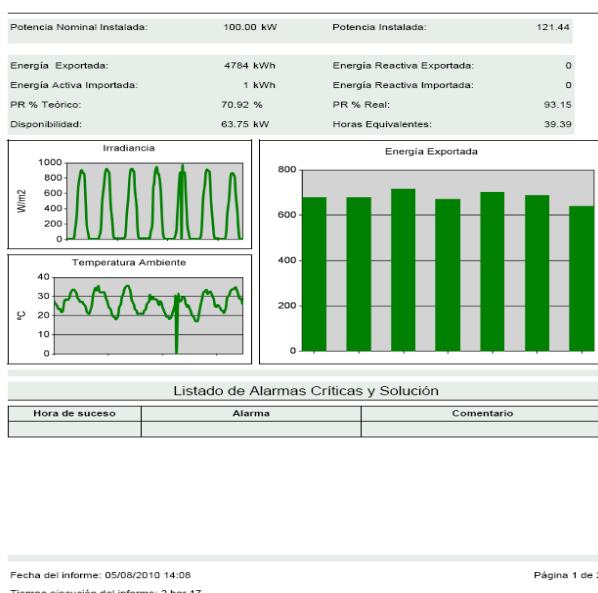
Potencia Nominal Instalada: 100.00 kW Potencia Instalada: 121.44

| | | | |
|---|---|---|---|
| Energía Exportada: | 4784 kWh | Energía Reactiva Exportada: | 0 |
| Energía Activa Importada: | 1 kWh | Energía Reactiva Importada: | 0 |
| PR % Teórico: | 70.92 % | PR % Real: | 93.15 |
| Disponibilidad: | 63.75 kW | Horas Equivalentes: | 39.39 |

Irradiancia
W/m2
1000
800
600
400
200
0

Temperatura Ambiente
ºC
40
30
20
10
0

Energía Exportada
800
600
400
200
0

Listado de Alarmas Críticas y Solución

| Hora de suceso | Alarma | Comentario |
|---|---|---|
| | | |

Fecha del informe: 05/08/2010 14:08

Página 1 de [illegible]

Tiempo ejecución del informe: 2 hor 17